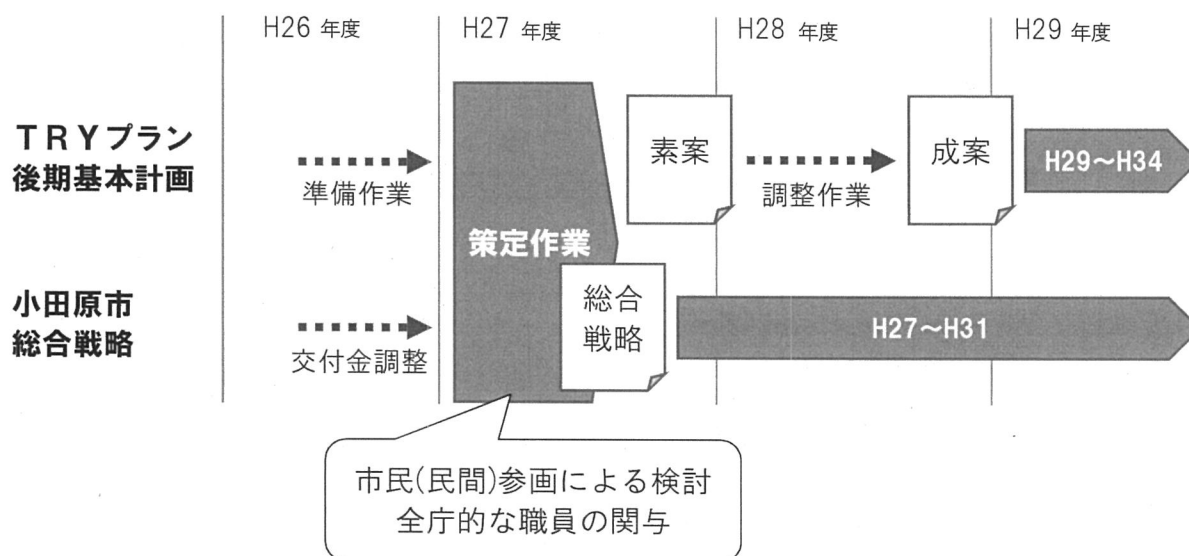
H26 年度
H27 年度
H28 年度
H29 年度

TRYプラン
後期基本計画

準備作業

素案

調整作業

成案

H29~H34

策定作業

小田原市
総合戦略

交付金調整

総合
戦略

H27~H31

市民(民間)参画による検討
全庁的な職員の関与